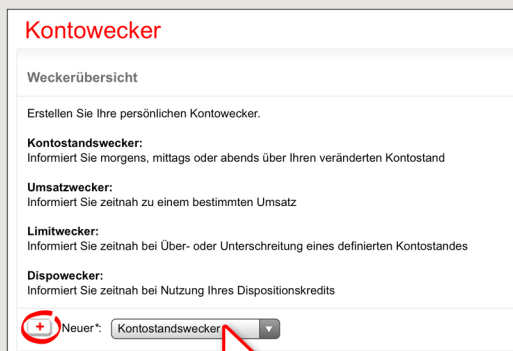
Kontowecker

Weckerübersicht

Erstellen Sie Ihre persönlichen Kontowecker.

Kontostandswecker:
Informiert Sie morgens, mittags oder abends über Ihren veränderten Kontostand

Umsatzwecker:
Informiert Sie zeitnah zu einem bestimmten Umsatz

Limitwecker:
Informiert Sie zeitnah bei Über- oder Unterschreitung eines definierten Kontostandes

Dispowecker:
Informiert Sie zeitnah bei Nutzung Ihres Dispositionskredits

+ Neuer*: Kontostandswecker